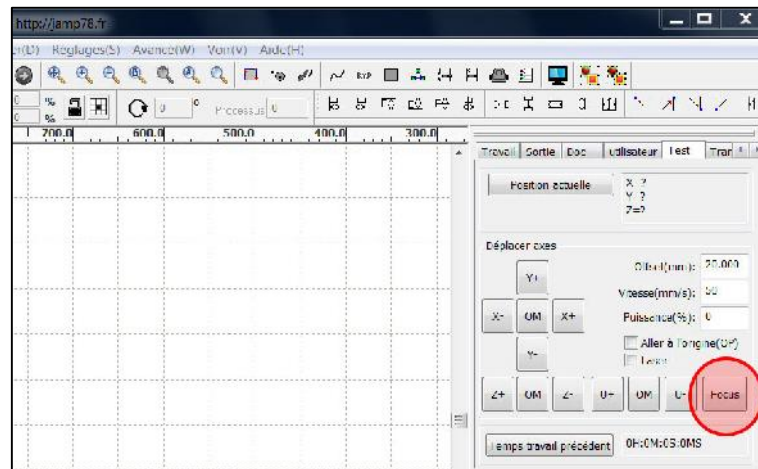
http://jamp78.fr

r(D) Reglages(S) Avancé(W) Voir(V) Aide(H)

%
%

Process.is 0

700.0 600.0 500.0 400.0 300.0

Travail Sortie Doc Utilisateur Test Tran

Position actuelle

X ?
Y ?
Z=?

Déplacer axes

Y+

X- OM X+

Y-

Offset(mm): 20.000

Vitesse(mm/s): 50

Puissance(%): 0

Aller à l'origine(UP)

Laser

Z+ OM Z- U+ OM U- Focus

Temps travail précédent

0H:0M:0S:0MS